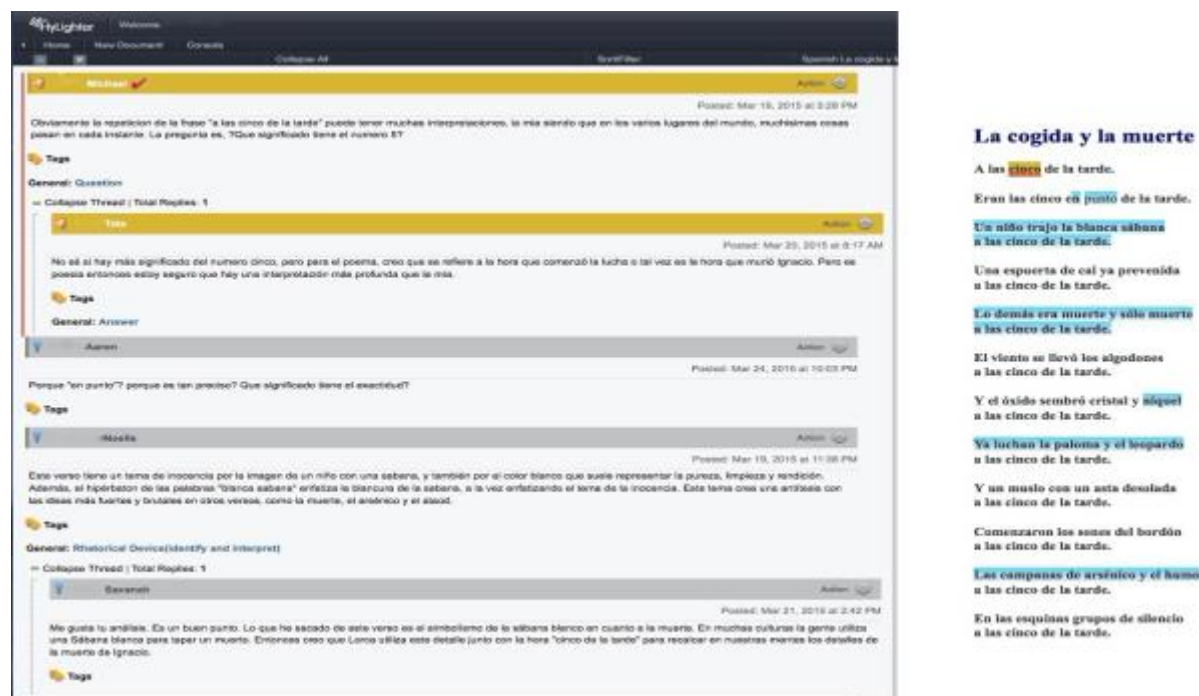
HyLighter Welcome

Home New Document Console

Collapse All Sort/Filter Spanish La cogida y la

Michael ✔ Action

Posted: Mar 19, 2015 at 3:28 PM

Obviamente la repeticion de la frase "a las cinco de la tarde" puede tener muchas interpretaciones, la mia siendo que en los varios lugares del mundo, muchisimas cosas pasan en cada instante. La pregunta es, ?Que significado tiene el numero 5?

Tags

General: Question

— Collapse Thread | Total Replies: 1

Tate Action

Posted: Mar 20, 2015 at 8:17 AM

No sé si hay más significado del numero cinco, pero para el poema, creo que se refiere a la hora que comenzó la lucha o tal vez es la hora que murió Ignacio. Pero es poesía entonces estoy seguro que hay una interpretación más profunda que la mia.

Tags

General: Answer

Aaron Action

Posted: Mar 24, 2015 at 10:03 PM

Porque "en punto"? porque es tan preciso? Que significado tiene el exactitud?

Tags

Noelle Action

Posted: Mar 19, 2015 at 11:38 PM

Este verso tiene un tema de inocencia por la imagen de un niño con una sabana, y también por el color blanco que suele representar la pureza, limpieza y rendición. Además, el hipérbaton de las palabras "blanca sabana" enfatiza la blancura de la sabana, a la vez enfatizando el tema de la inocencia. Este tema crea una antítesis con las ideas más fuertes y brutales en otros versos, como la muerte, el arsénico y el alsod.

Tags

General: Rhetorical Device(identify and interpret)

— Collapse Thread | Total Replies: 1

Savanah Action

Posted: Mar 21, 2015 at 2:42 PM

Me gusta tu análisis. Es un buen punto. Lo que he sacado de este verso es el simbolismo de la sábana blanco en cuanto a la muerte. En muchas culturas la gente utiliza una Sábana blanca para tapar un muerto. Entonces creo que Lorca utiliza este detalle junto con la hora "cinco de la tarde" para recalcar en nuestras mentes los detalles de la muerte de Ignacio.

Tags

La cogida y la muerte

A las cinco de la tarde.

Eran las cinco en punto de la tarde.

Un niño trajo la blanca sábana
a las cinco de la tarde.

Una espuerta de cal ya prevenida
a las cinco de la tarde.

Lo demás era muerte y sólo muerte
a las cinco de la tarde.

El viento se llevó los algodones
a las cinco de la tarde.

Y el óxido sembró cristal y níquel
a las cinco de la tarde.

Ya luchan la paloma y el leopardo
a las cinco de la tarde.

Y un muslo con un asta desolada
a las cinco de la tarde.

Comenzaron los sones del bordón
a las cinco de la tarde.

Las campanas de arsénico y el humo
a las cinco de la tarde.

En las esquinas grupos de silencio
a las cinco de la tarde.